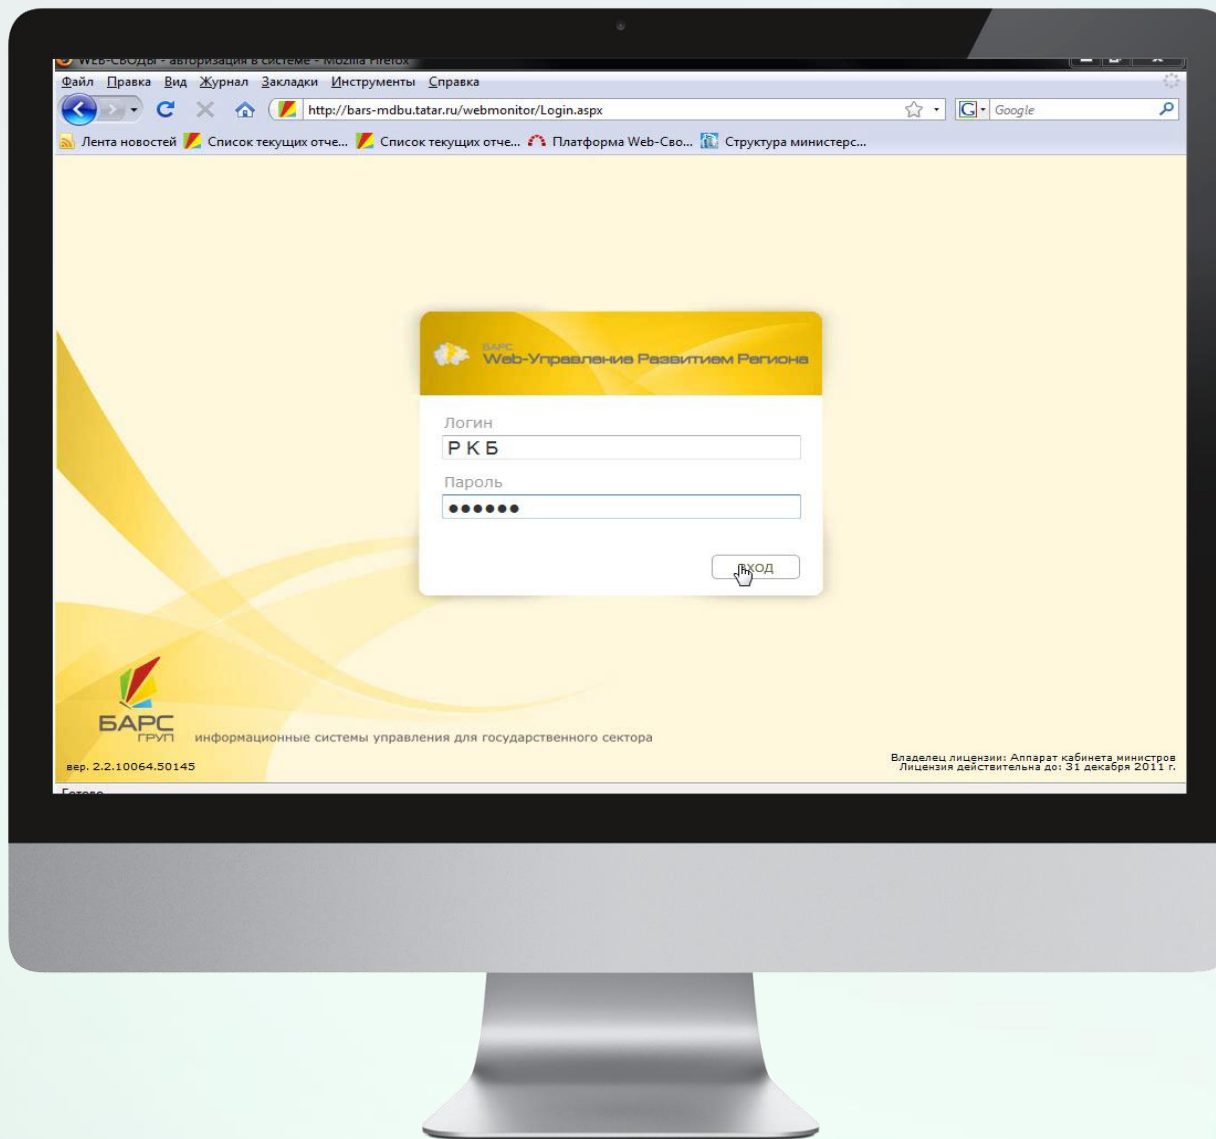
WEB-СВОДЫ - авторизация в системе - Mozilla Firefox

Файл Правка Вид Журнал Закладки Инструменты Справка

http://bars-mdbu.tatar.ru/webmonitor/Login.aspx

Google

Лента новостей Список текущих отче... Список текущих отче... Платформа Web-Сво... Структура министерс...

БАРС
Web-Управление Развитием Региона

Логин
Р К Б

Пароль
••••••

ВХОД

БАРС
ГРУП
информационные системы управления для государственного сектора

вер. 2.2.10064.50145

Владелец лицензии: Аппарат кабинета министров
Лицензия действительна до: 31 декабря 2011 г.

Готово